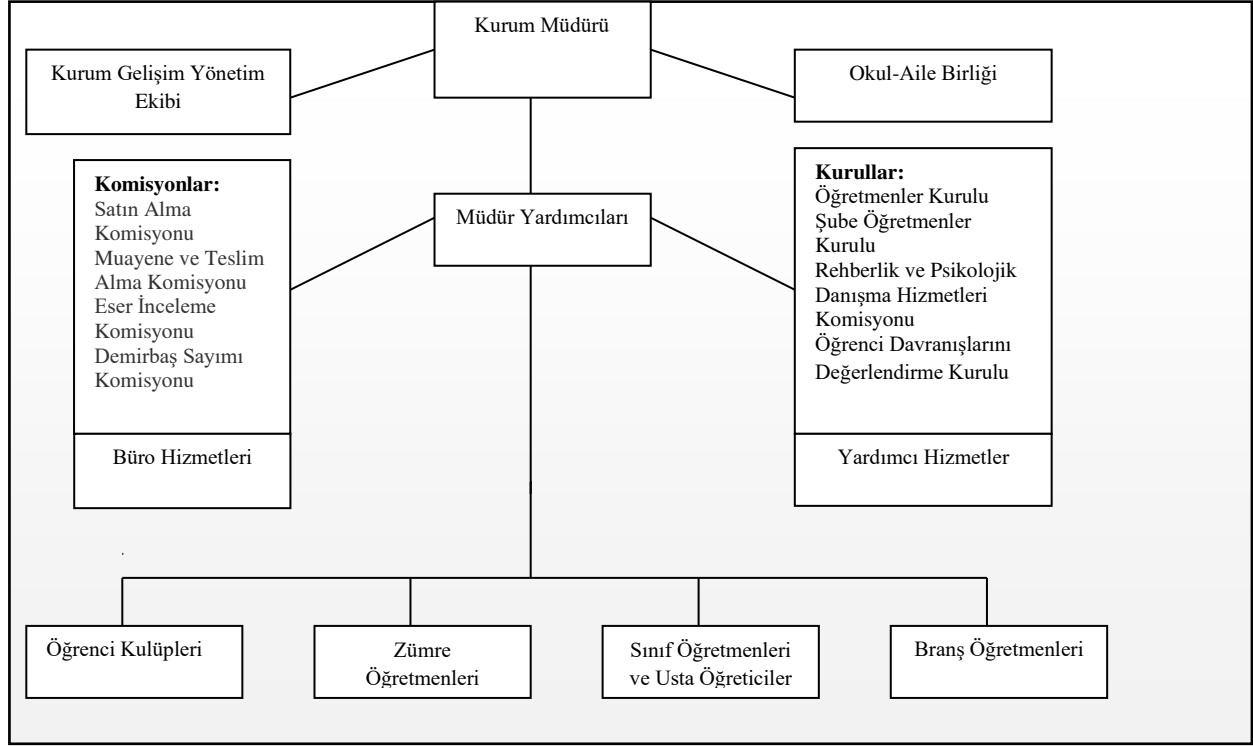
Kurum Müdürü

Kurum Gelişim Yönetim Ekibi

Okul-Aile Birliği

Komisyonlar:
Satın Alma Komisyonu
Muayene ve Teslim Alma Komisyonu
Eser İnceleme Komisyonu
Demirbaş Sayımı Komisyonu

Büro Hizmetleri

Müdür Yardımcıları

Kurullar:
Öğretmenler Kurulu
Şube Öğretmenler Kurulu
Rehberlik ve Psikolojik Danışma Hizmetleri Komisyonu
Öğrenci Davranışlarını Değerlendirme Kurulu

Yardımcı Hizmetler

Öğrenci Kulüpleri

Zümre Öğretmenleri

Sınıf Öğretmenleri ve Usta Öğreticiler

Branş Öğretmenleri